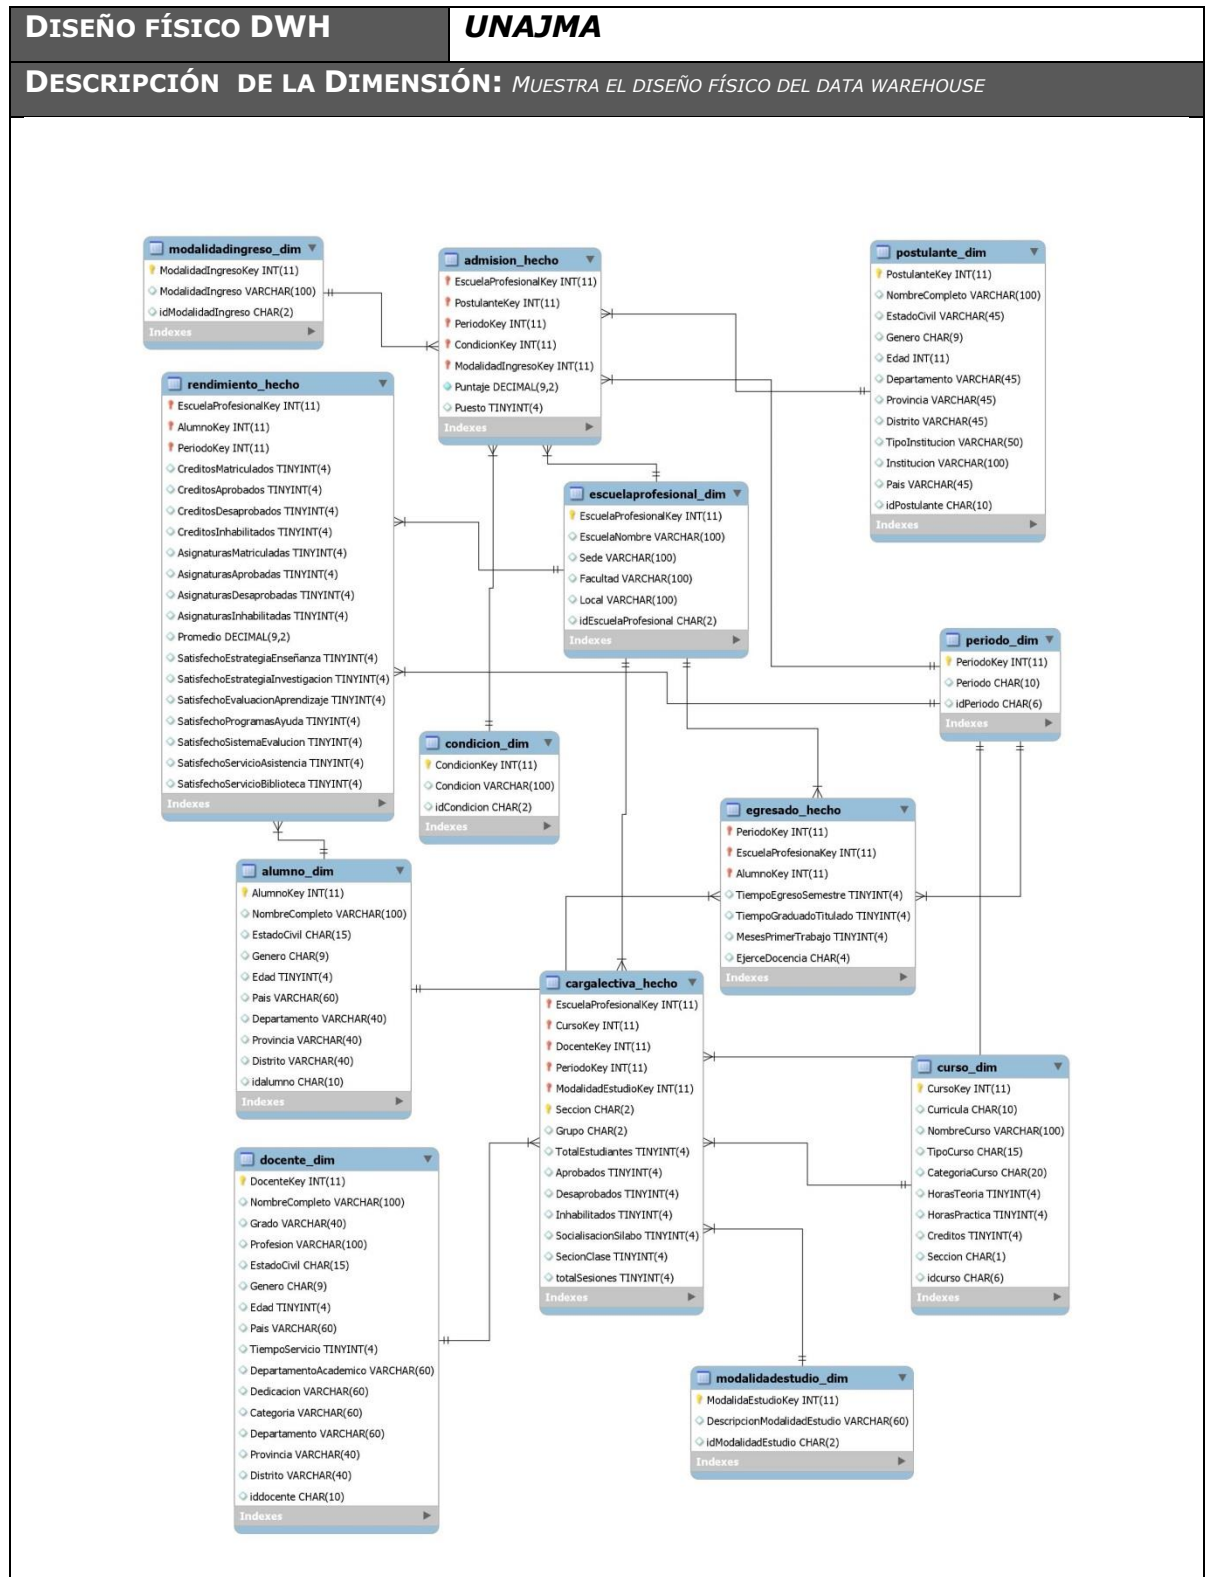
DISEÑO FÍSICO DWH | UNAJMA

DESCRIPCIÓN DE LA DIMENSIÓN: MUESTRA EL DISEÑO FÍSICO DEL DATA WAREHOUSE

modalidadingreso_dim
ModalidadIngresoKey INT(11)
ModalidadIngreso VARCHAR(100)
idModalidadIngreso CHAR(2)
Indexes

admision_hecho
EscuelaProfesionalKey INT(11)
PostulanteKey INT(11)
PeriodoKey INT(11)
CondicionKey INT(11)
ModalidadIngresoKey INT(11)
Puntaje DECIMAL(9,2)
Puesto TINYINT(4)
Indexes

postulante_dim
PostulanteKey INT(11)
NombreCompleto VARCHAR(100)
EstadoCivil VARCHAR(45)
Genero CHAR(9)
Edad INT(11)
Departamento VARCHAR(45)
Provincia VARCHAR(45)
Distrito VARCHAR(45)
TipoInstitucion VARCHAR(50)
Institucion VARCHAR(100)
Pais VARCHAR(45)
idPostulante CHAR(10)
Indexes

rendimiento_hecho
EscuelaProfesionalKey INT(11)
AlumnoKey INT(11)
PeriodoKey INT(11)
CreditosMatriculados TINYINT(4)
CreditosAprobados TINYINT(4)
CreditosDesaprobados TINYINT(4)
CreditosInhabilitados TINYINT(4)
AsignaturasMatriculadas TINYINT(4)
AsignaturasAprobadas TINYINT(4)
AsignaturasDesaprobadas TINYINT(4)
AsignaturasInhabilitadas TINYINT(4)
Promedio DECIMAL(9,2)
SatisfechoEstrategiaEnseñanza TINYINT(4)
SatisfechoEstrategiaInvestigacion TINYINT(4)
SatisfechoEvaluacionAprendizaje TINYINT(4)
SatisfechoProgramasAyuda TINYINT(4)
SatisfechoSistemaEvalucion TINYINT(4)
SatisfechoServicioAsistencia TINYINT(4)
SatisfechoServicioBiblioteca TINYINT(4)
Indexes

escuelaprofesional_dim
EscuelaProfesionalKey INT(11)
EscuelaNombre VARCHAR(100)
Sede VARCHAR(100)
Facultad VARCHAR(100)
Local VARCHAR(100)
idEscuelaProfesional CHAR(2)
Indexes

periodo_dim
PeriodoKey INT(11)
Periodo CHAR(10)
idPeriodo CHAR(6)
Indexes

condicion_dim
CondicionKey INT(11)
Condicion VARCHAR(100)
idCondicion CHAR(2)
Indexes

egresado_hecho
PeriodoKey INT(11)
EscuelaProfesionaKey INT(11)
AlumnoKey INT(11)
TiempoEgresoSemestre TINYINT(4)
TiempoGraduadoTitulado TINYINT(4)
MesesPrimerTrabajo TINYINT(4)
EjerceDocencia CHAR(4)
Indexes

alumno_dim
AlumnoKey INT(11)
NombreCompleto VARCHAR(100)
EstadoCivil CHAR(15)
Genero CHAR(9)
Edad TINYINT(4)
Pais VARCHAR(60)
Departamento VARCHAR(40)
Provincia VARCHAR(40)
Distrito VARCHAR(40)
idalumno CHAR(10)
Indexes

cargalectiva_hecho
EscuelaProfesionalKey INT(11)
CursoKey INT(11)
DocenteKey INT(11)
PeriodoKey INT(11)
ModalidadEstudioKey INT(11)
Seccion CHAR(2)
Grupo CHAR(2)
TotalEstudiantes TINYINT(4)
Aprobados TINYINT(4)
Desaprobados TINYINT(4)
Inhabilitados TINYINT(4)
SocialisacionSilabo TINYINT(4)
SecionClase TINYINT(4)
totalSesiones TINYINT(4)
Indexes

curso_dim
CursoKey INT(11)
Curricula CHAR(10)
NombreCurso VARCHAR(100)
TipoCurso CHAR(15)
CategoriaCurso CHAR(20)
HorasTeoria TINYINT(4)
HorasPractica TINYINT(4)
Creditos TINYINT(4)
Seccion CHAR(1)
idcurso CHAR(6)
Indexes

docente_dim
DocenteKey INT(11)
NombreCompleto VARCHAR(100)
Grado VARCHAR(40)
Profesion VARCHAR(100)
EstadoCivil CHAR(15)
Genero CHAR(9)
Edad TINYINT(4)
Pais VARCHAR(60)
TiempoServicio TINYINT(4)
DepartamentoAcademico VARCHAR(60)
Dedicacion VARCHAR(60)
Categoria VARCHAR(60)
Departamento VARCHAR(60)
Provincia VARCHAR(40)
Distrito VARCHAR(40)
iddocente CHAR(10)
Indexes

modalidadestudio_dim
ModalidaEstudioKey INT(11)
DescripcionModalidadEstudio VARCHAR(60)
idModalidadEstudio CHAR(2)
Indexes